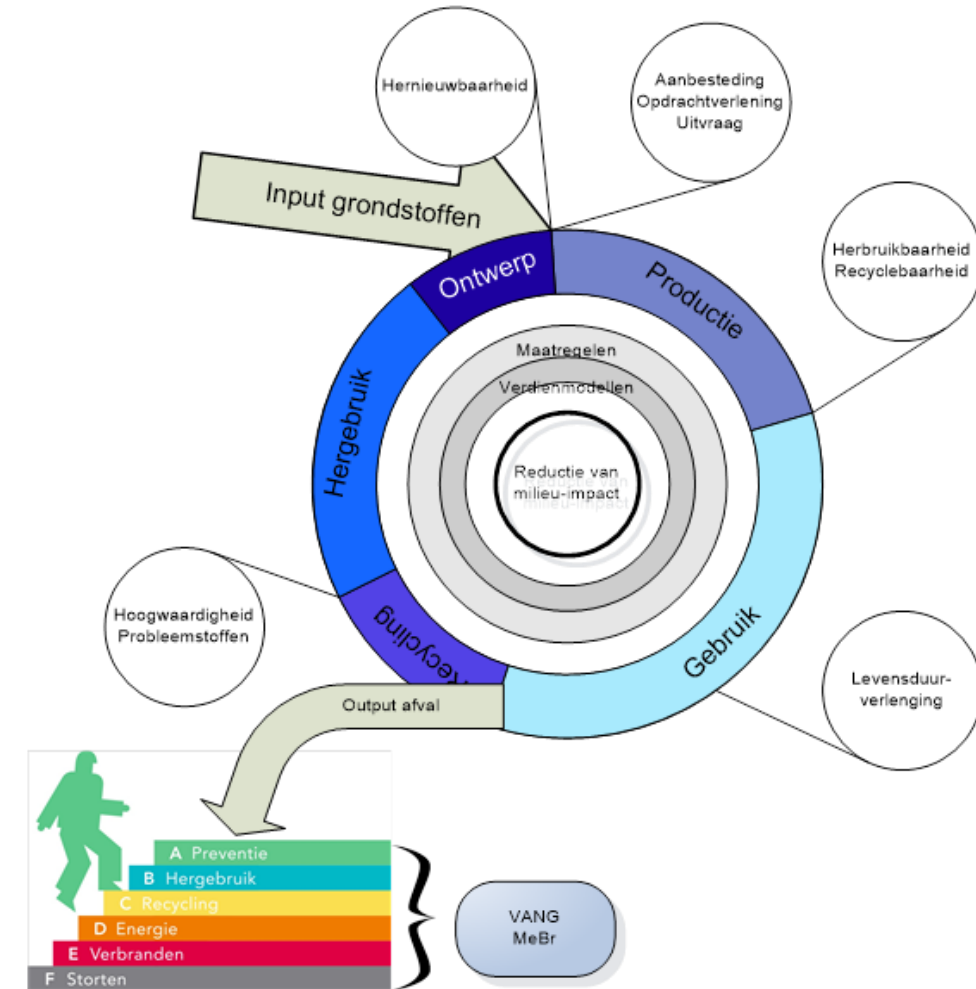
Hernieuwbaarheid

Aanbesteding
Opdrachtverlening
Uitvraag

Input grondstoffen

Ontwerp

Productie

Herbruikbaarheid
Recyclebaarheid

Hergebruik

Maatregelen

Verdienmodellen

Reductie van
milieu-impact

Hoogwaardigheid
Probleemstoffen

Recycling

Gebruik

Levensduur-
verlenging

Output afval

A Preventie
B Hergebruik
C Recycling
D Energie
E Verbranden
F Storten

VANG
MeBr